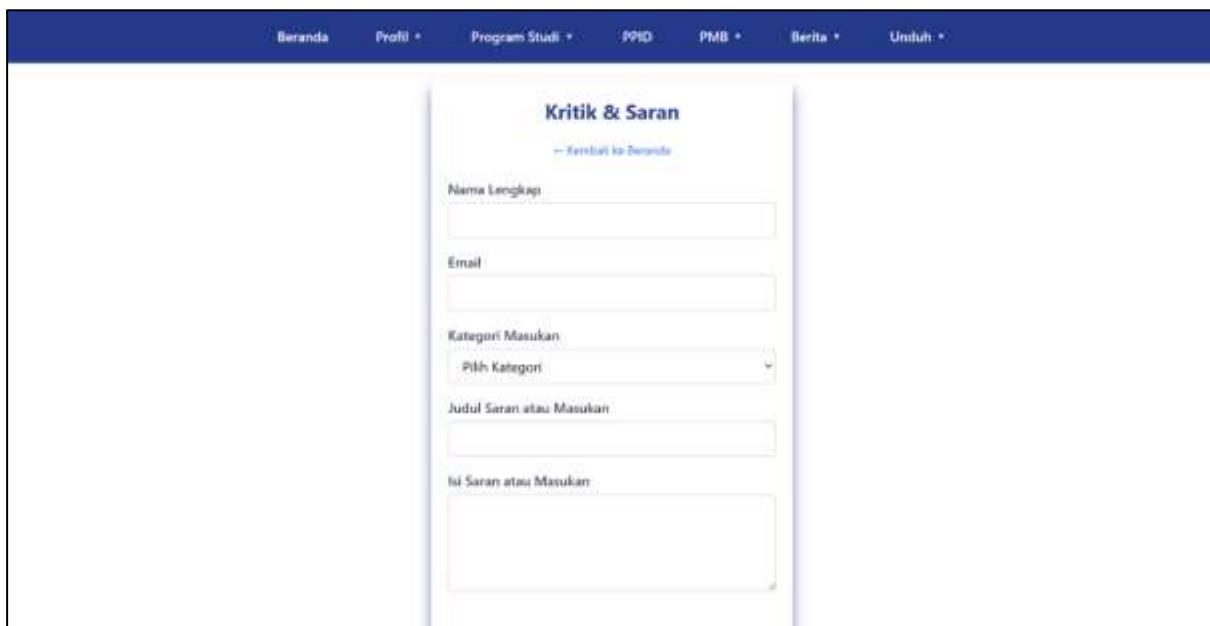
Beranda Profil ▾ Program Studi ▾ PPID PMB ▾ Berita ▾ Unduh ▾

Kritik & Saran

← Kembali ke Beranda

Nama Lengkap

Email

Kategori Masukan

Pilih Kategori

Judul Saran atau Masukan

Isi Saran atau Masukan